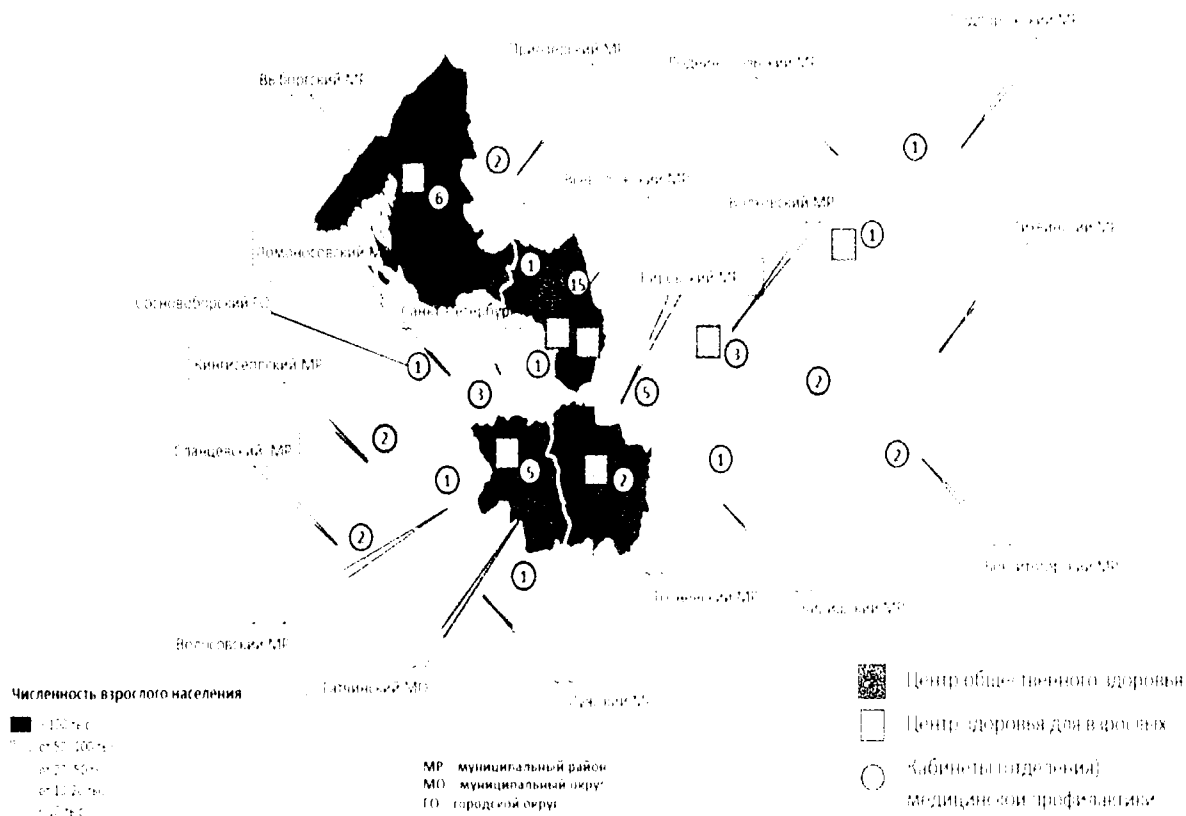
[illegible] МР
Приозерский МР
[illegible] МР
Выборгский МР
2
1
Всеволожский МР
6
Волховский МР
1
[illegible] МР
Ломоносовский МР
1
15
Кировский МР
Сосновоборский ГО
Санкт-Петербург
1
3
Кингисеппский МР
1
5
2
3
Сланцевский МР
2
1
5
2
1
2
2
1
Бокситогорский МР
Тосненский МР
Киришский МР
Волосовский МР
Гатчинский МО
Лужский МР

Численность взрослого населения
>100 тыс
от 50-100 тыс
от 20-50 тыс
от 10-20 тыс
<10 тыс

МР – муниципальный район
МО – муниципальный округ
ГО – городской округ

Центр общественного здоровья
Центр здоровья для взрослых
Кабинеты (отделения) медицинской профилактики